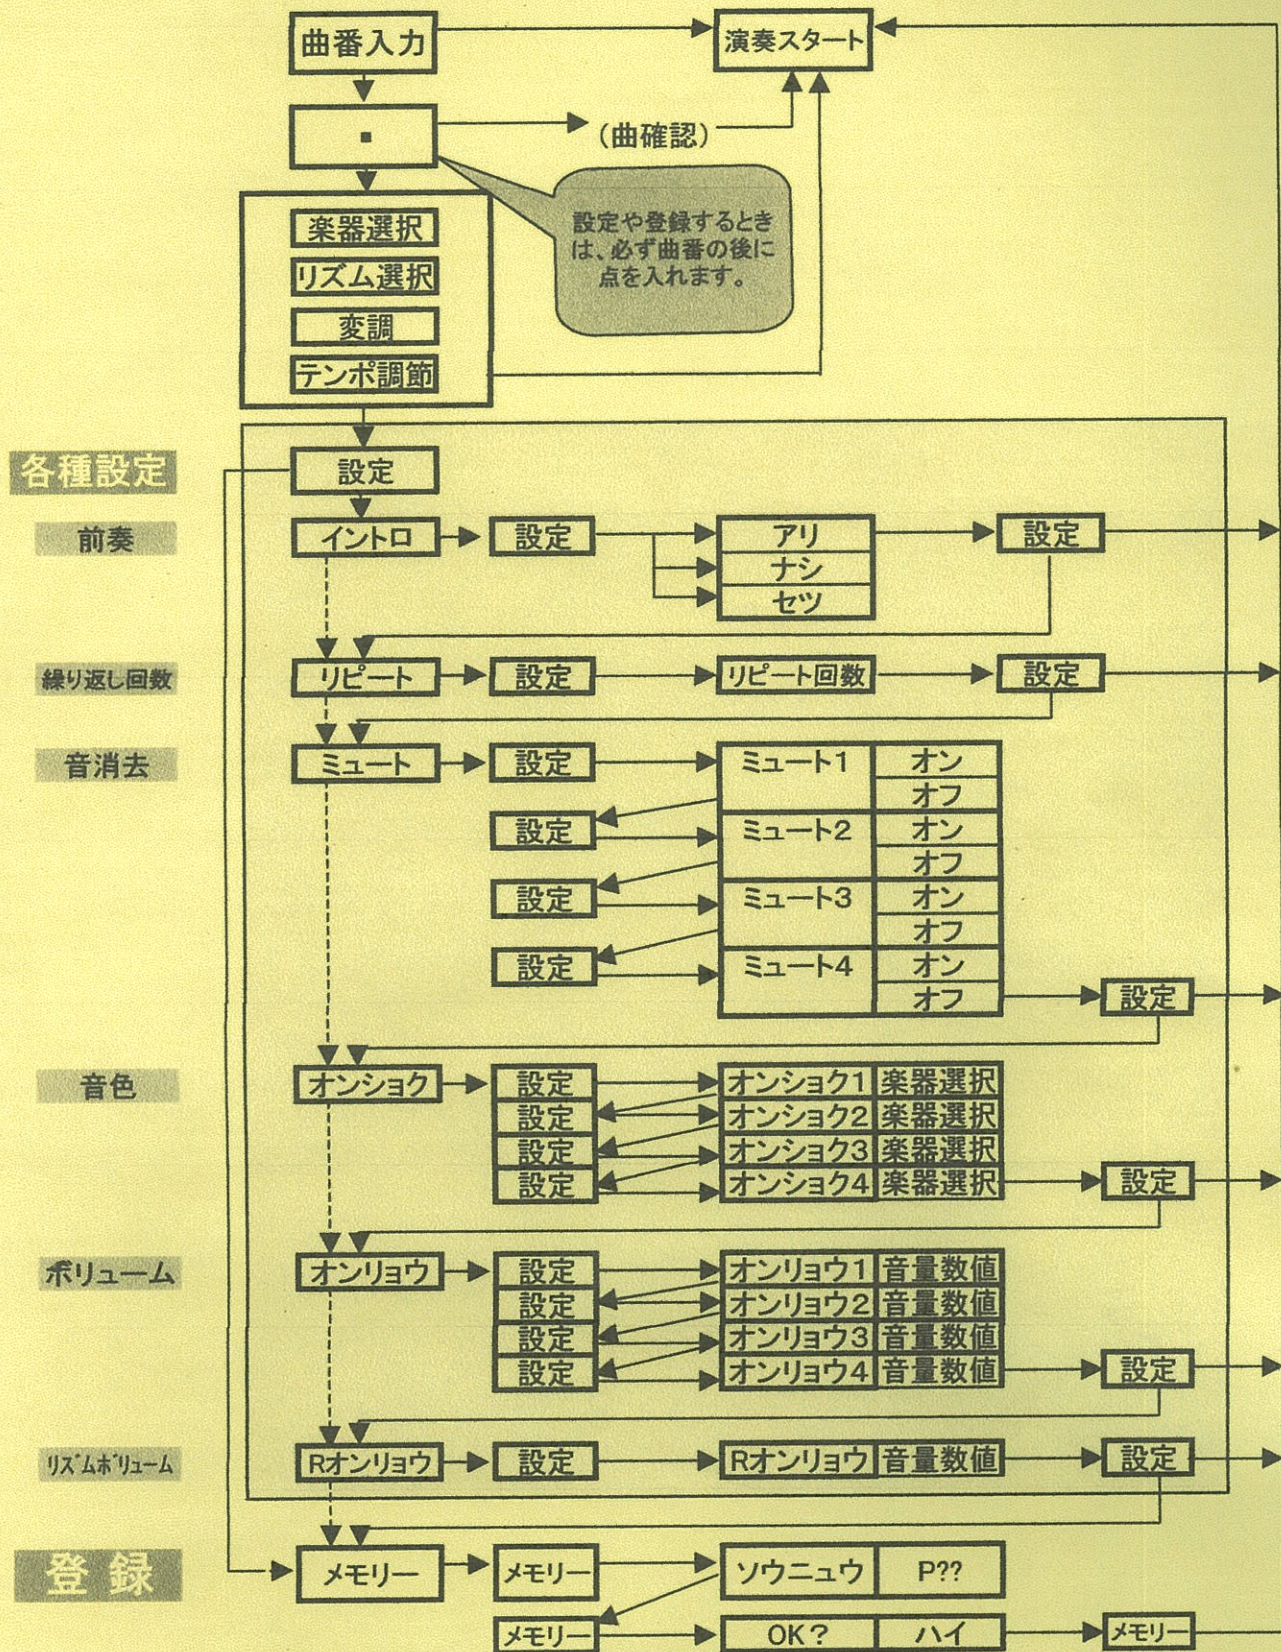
曲番入力

演奏スタート

・

（曲確認）

楽器選択
リズム選択
変調
テンポ調節

設定や登録するときは、必ず曲番の後に点を入れます。

各種設定

設定

前奏

イントロ

設定

アリ
ナシ
セツ

設定

繰り返し回数

リピート

設定

リピート回数

設定

音消去

ミュート

設定

ミュート1 | オン
| オフ

設定

ミュート2 | オン
| オフ

設定

ミュート3 | オン
| オフ

設定

ミュート4 | オン
| オフ

設定

音色

オンショク

設定
設定
設定
設定

| オンショク1 | 楽器選択 |
|---|---|
| オンショク2 | 楽器選択 |
| オンショク3 | 楽器選択 |
| オンショク4 | 楽器選択 |

設定

ボリューム

オンリョウ

設定
設定
設定
設定

| オンリョウ1 | 音量数値 |
|---|---|
| オンリョウ2 | 音量数値 |
| オンリョウ3 | 音量数値 |
| オンリョウ4 | 音量数値 |

設定

リズムボリューム

Rオンリョウ

設定

Rオンリョウ | 音量数値

設定

登録

メモリー

メモリー

ソウニュウ | P??

メモリー

OK？ | ハイ

メモリー